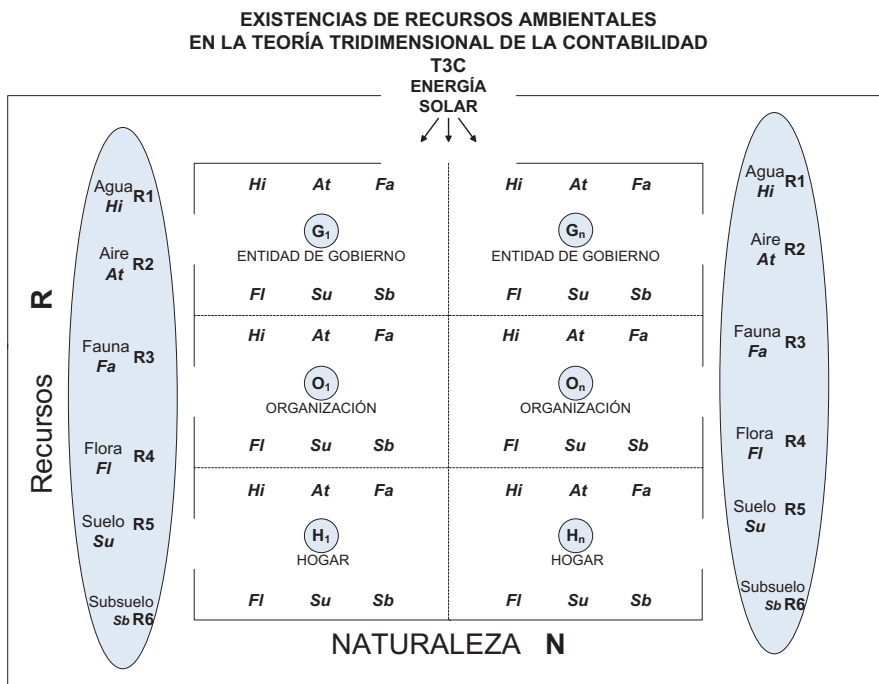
EXISTENCIAS DE RECURSOS AMBIENTALES
EN LA TEORÍA TRIDIMENSIONAL DE LA CONTABILIDAD
T3C

ENERGÍA
SOLAR

Agua Hi R1
Aire At R2
Fauna Fa R3
Flora Fl R4
Suelo Su R5
Subsuelo Sb R6

Recursos R

| Hi At Fa | Hi At Fa |
|---|---|
| $G_1$ ENTIDAD DE GOBIERNO | $G_n$ ENTIDAD DE GOBIERNO |
| Fl Su Sb | Fl Su Sb |
| Hi At Fa | Hi At Fa |
| $O_1$ ORGANIZACIÓN | $O_n$ ORGANIZACIÓN |
| Fl Su Sb | Fl Su Sb |
| Hi At Fa | Hi At Fa |
| $H_1$ HOGAR | $H_n$ HOGAR |
| Fl Su Sb | Fl Su Sb |

Agua Hi R1
Aire At R2
Fauna Fa R3
Flora Fl R4
Suelo Su R5
Subsuelo Sb R6

NATURALEZA N